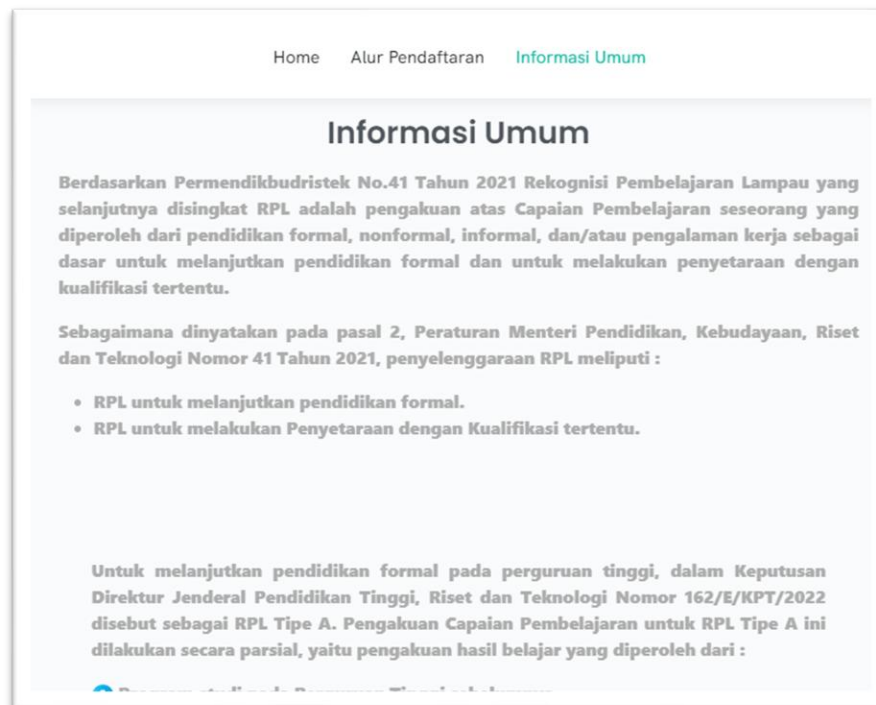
Home Alur Pendaftaran Informasi Umum

Informasi Umum

Berdasarkan Permendikbudristek No.41 Tahun 2021 Rekognisi Pembelajaran Lampau yang selanjutnya disingkat RPL adalah pengakuan atas Capaian Pembelajaran seseorang yang diperoleh dari pendidikan formal, nonformal, informal, dan/atau pengalaman kerja sebagai dasar untuk melanjutkan pendidikan formal dan untuk melakukan penyetaraan dengan kualifikasi tertentu.

Sebagaimana dinyatakan pada pasal 2, Peraturan Menteri Pendidikan, Kebudayaan, Riset dan Teknologi Nomor 41 Tahun 2021, penyelenggaraan RPL meliputi :

- RPL untuk melanjutkan pendidikan formal.
- RPL untuk melakukan Penyetaraan dengan Kualifikasi tertentu.

Untuk melanjutkan pendidikan formal pada perguruan tinggi, dalam Keputusan Direktur Jenderal Pendidikan Tinggi, Riset dan Teknologi Nomor 162/E/KPT/2022 disebut sebagai RPL Tipe A. Pengakuan Capaian Pembelajaran untuk RPL Tipe A ini dilakukan secara parsial, yaitu pengakuan hasil belajar yang diperoleh dari :

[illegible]